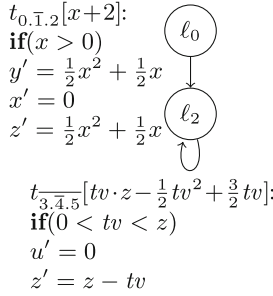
$t_{0.\overline{1}.2}[x+2]$:
**if**$(x > 0)$
$y' = \frac{1}{2}x^2 + \frac{1}{2}x$
$x' = 0$
$z' = \frac{1}{2}x^2 + \frac{1}{2}x$

$\ell_0$

$\ell_2$

$t_{\overline{3.\overline{4}.5}}[tv \cdot z - \frac{1}{2}tv^2 + \frac{3}{2}tv]$:
**if**$(0 < tv < z)$
$u' = 0$
$z' = z - tv$